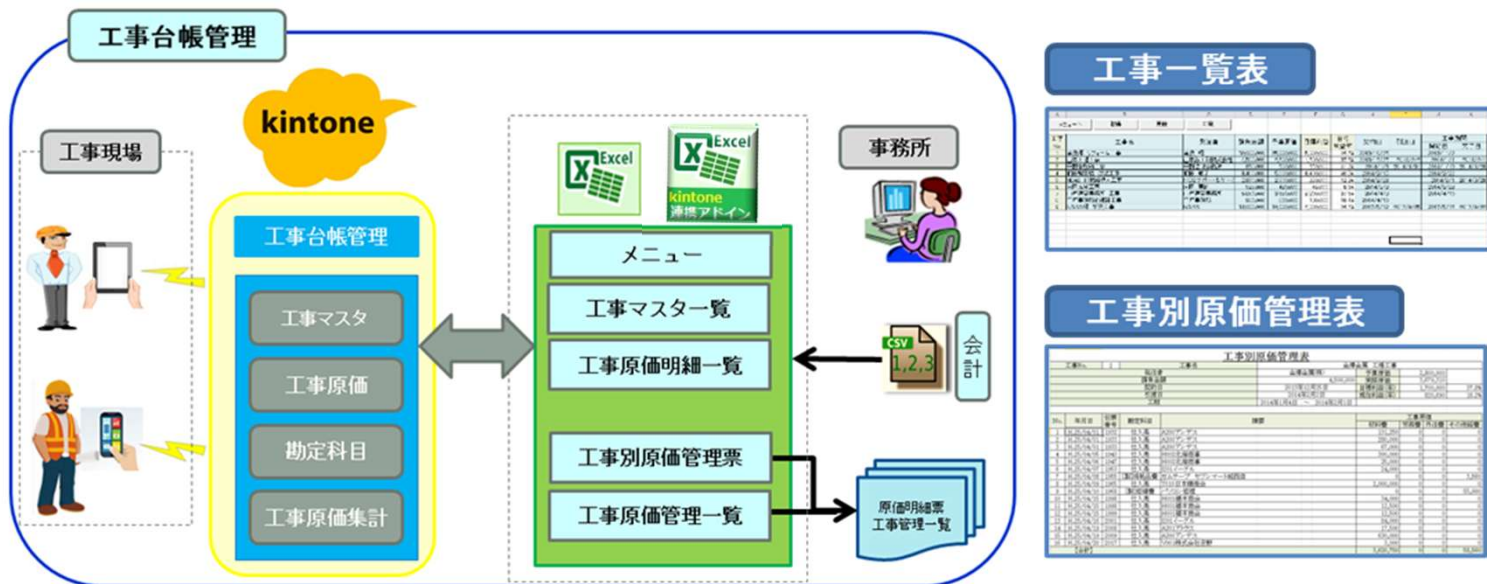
工事台帳管理

kintone

工事現場

工事台帳管理

工事マスタ

工事原価

勘定科目

工事原価集計

Excel

Excel
kintone
連携アドイン

メニュー

工事マスター覧

工事原価明細一覧

工事別原価管理票

工事原価管理一覧

事務所

CSV
1,2,3

会計

原価明細票
工事管理一覧

工事一覧表

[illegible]

工事別原価管理表

工事別原価管理表

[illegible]